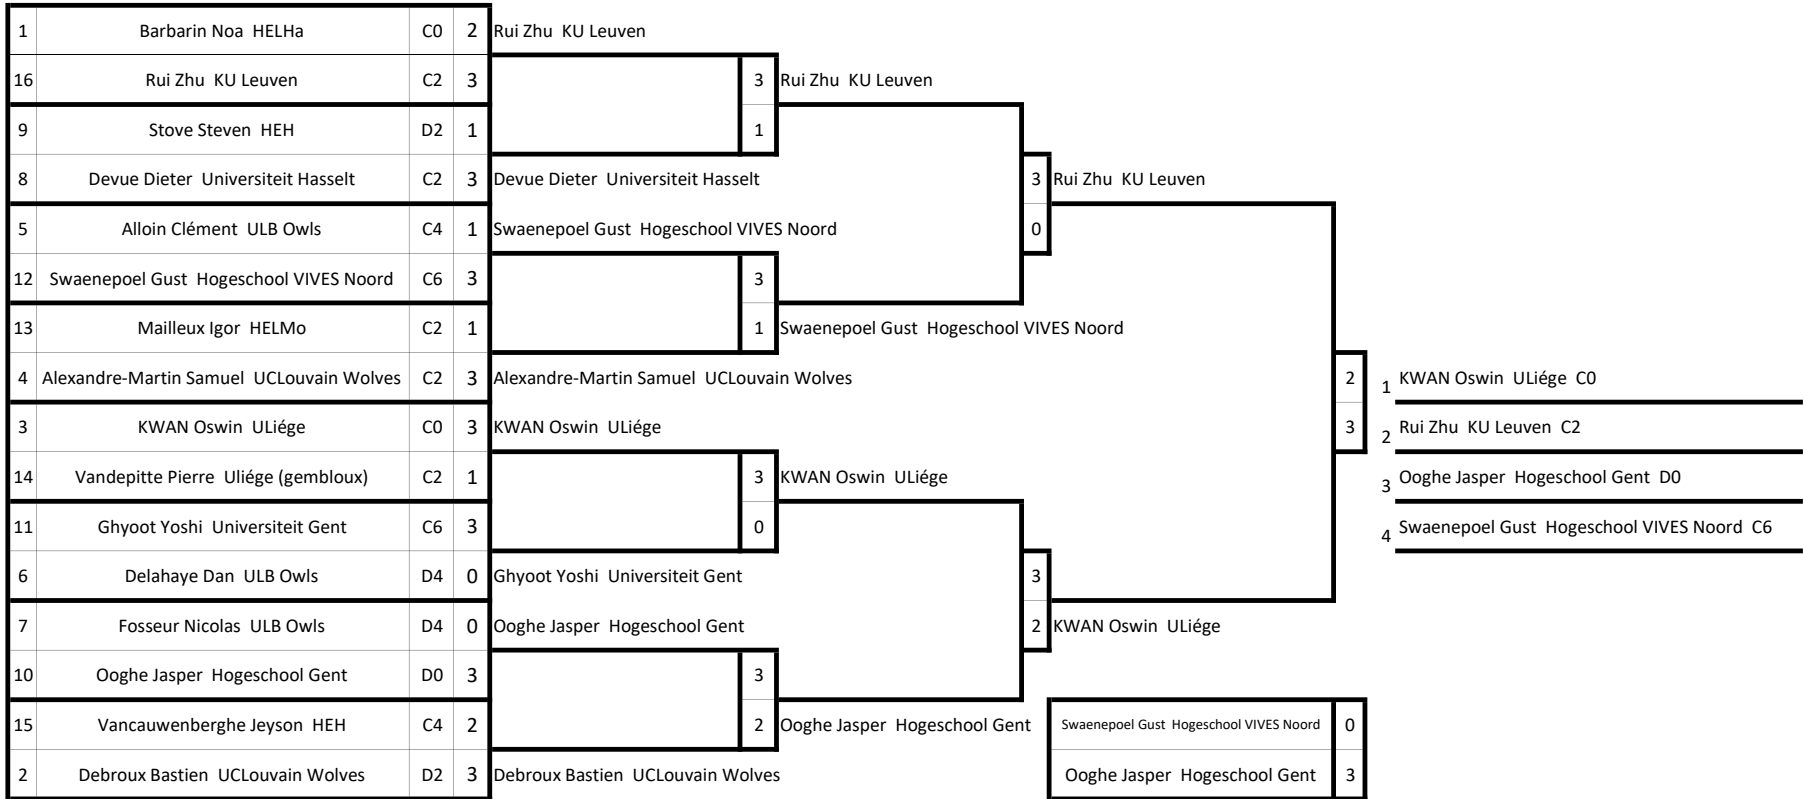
| | | | |
|---|---|---|---|
| 1 | Barbarin Noa HELHa | C0 | 2 |
| 16 | Rui Zhu KU Leuven | C2 | 3 |
| 9 | Stove Steven HEH | D2 | 1 |
| 8 | Devue Dieter Universiteit Hasselt | C2 | 3 |
| 5 | Alloin Clément ULB Owls | C4 | 1 |
| 12 | Swaenepoel Gust Hogeschool VIVES Noord | C6 | 3 |
| 13 | Mailleux Igor HELMo | C2 | 1 |
| 4 | Alexandre-Martin Samuel UCLouvain Wolves | C2 | 3 |
| 3 | KWAN Oswin ULiége | C0 | 3 |
| 14 | Vandepitte Pierre Uliége (gembloux) | C2 | 1 |
| 11 | Ghyoot Yoshi Universiteit Gent | C6 | 3 |
| 6 | Delahaye Dan ULB Owls | D4 | 0 |
| 7 | Fosseur Nicolas ULB Owls | D4 | 0 |
| 10 | Ooghe Jasper Hogeschool Gent | D0 | 3 |
| 15 | Vancauwenberghe Jeyson HEH | C4 | 2 |
| 2 | Debroux Bastien UCLouvain Wolves | D2 | 3 |

Rui Zhu KU Leuven
Devue Dieter Universiteit Hasselt
Swaenepoel Gust Hogeschool VIVES Noord
Alexandre-Martin Samuel UCLouvain Wolves
KWAN Oswin ULiége
Ghyoot Yoshi Universiteit Gent
Ooghe Jasper Hogeschool Gent
Debroux Bastien UCLouvain Wolves

3 Rui Zhu KU Leuven
1
3
1 Swaenepoel Gust Hogeschool VIVES Noord
3 KWAN Oswin ULiége
0
3
2 Ooghe Jasper Hogeschool Gent

3 Rui Zhu KU Leuven
0
3
2 KWAN Oswin ULiége

2
3

1 KWAN Oswin ULiége C0
2 Rui Zhu KU Leuven C2
3 Ooghe Jasper Hogeschool Gent D0
4 Swaenepoel Gust Hogeschool VIVES Noord C6

| | |
|---|---|
| Swaenepoel Gust Hogeschool VIVES Noord | 0 |
| Ooghe Jasper Hogeschool Gent | 3 |